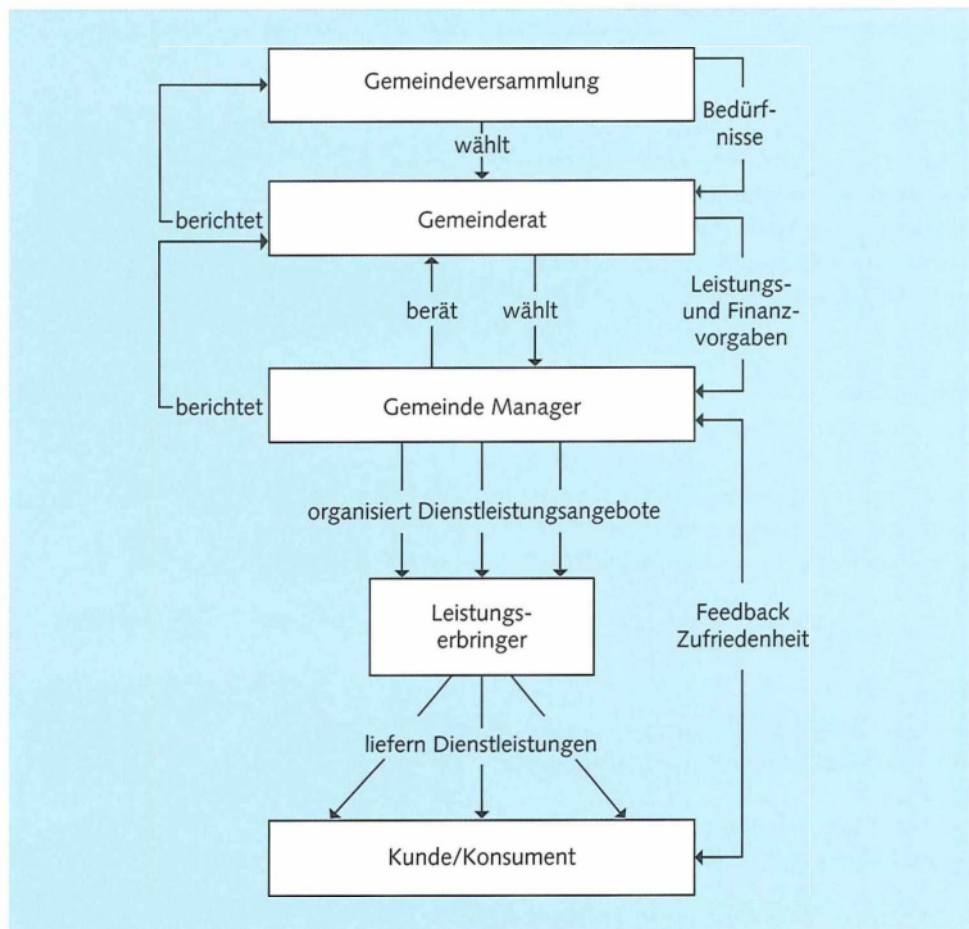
Gemeindeversammlung

Bedürfnisse

wählt

berichtet

Gemeinderat

Leistungs- und Finanzvorgaben

berät

wählt

berichtet

Gemeinde Manager

organisiert Dienstleistungsangebote

Leistungserbringer

Feedback Zufriedenheit

liefern Dienstleistungen

Kunde/Konsument